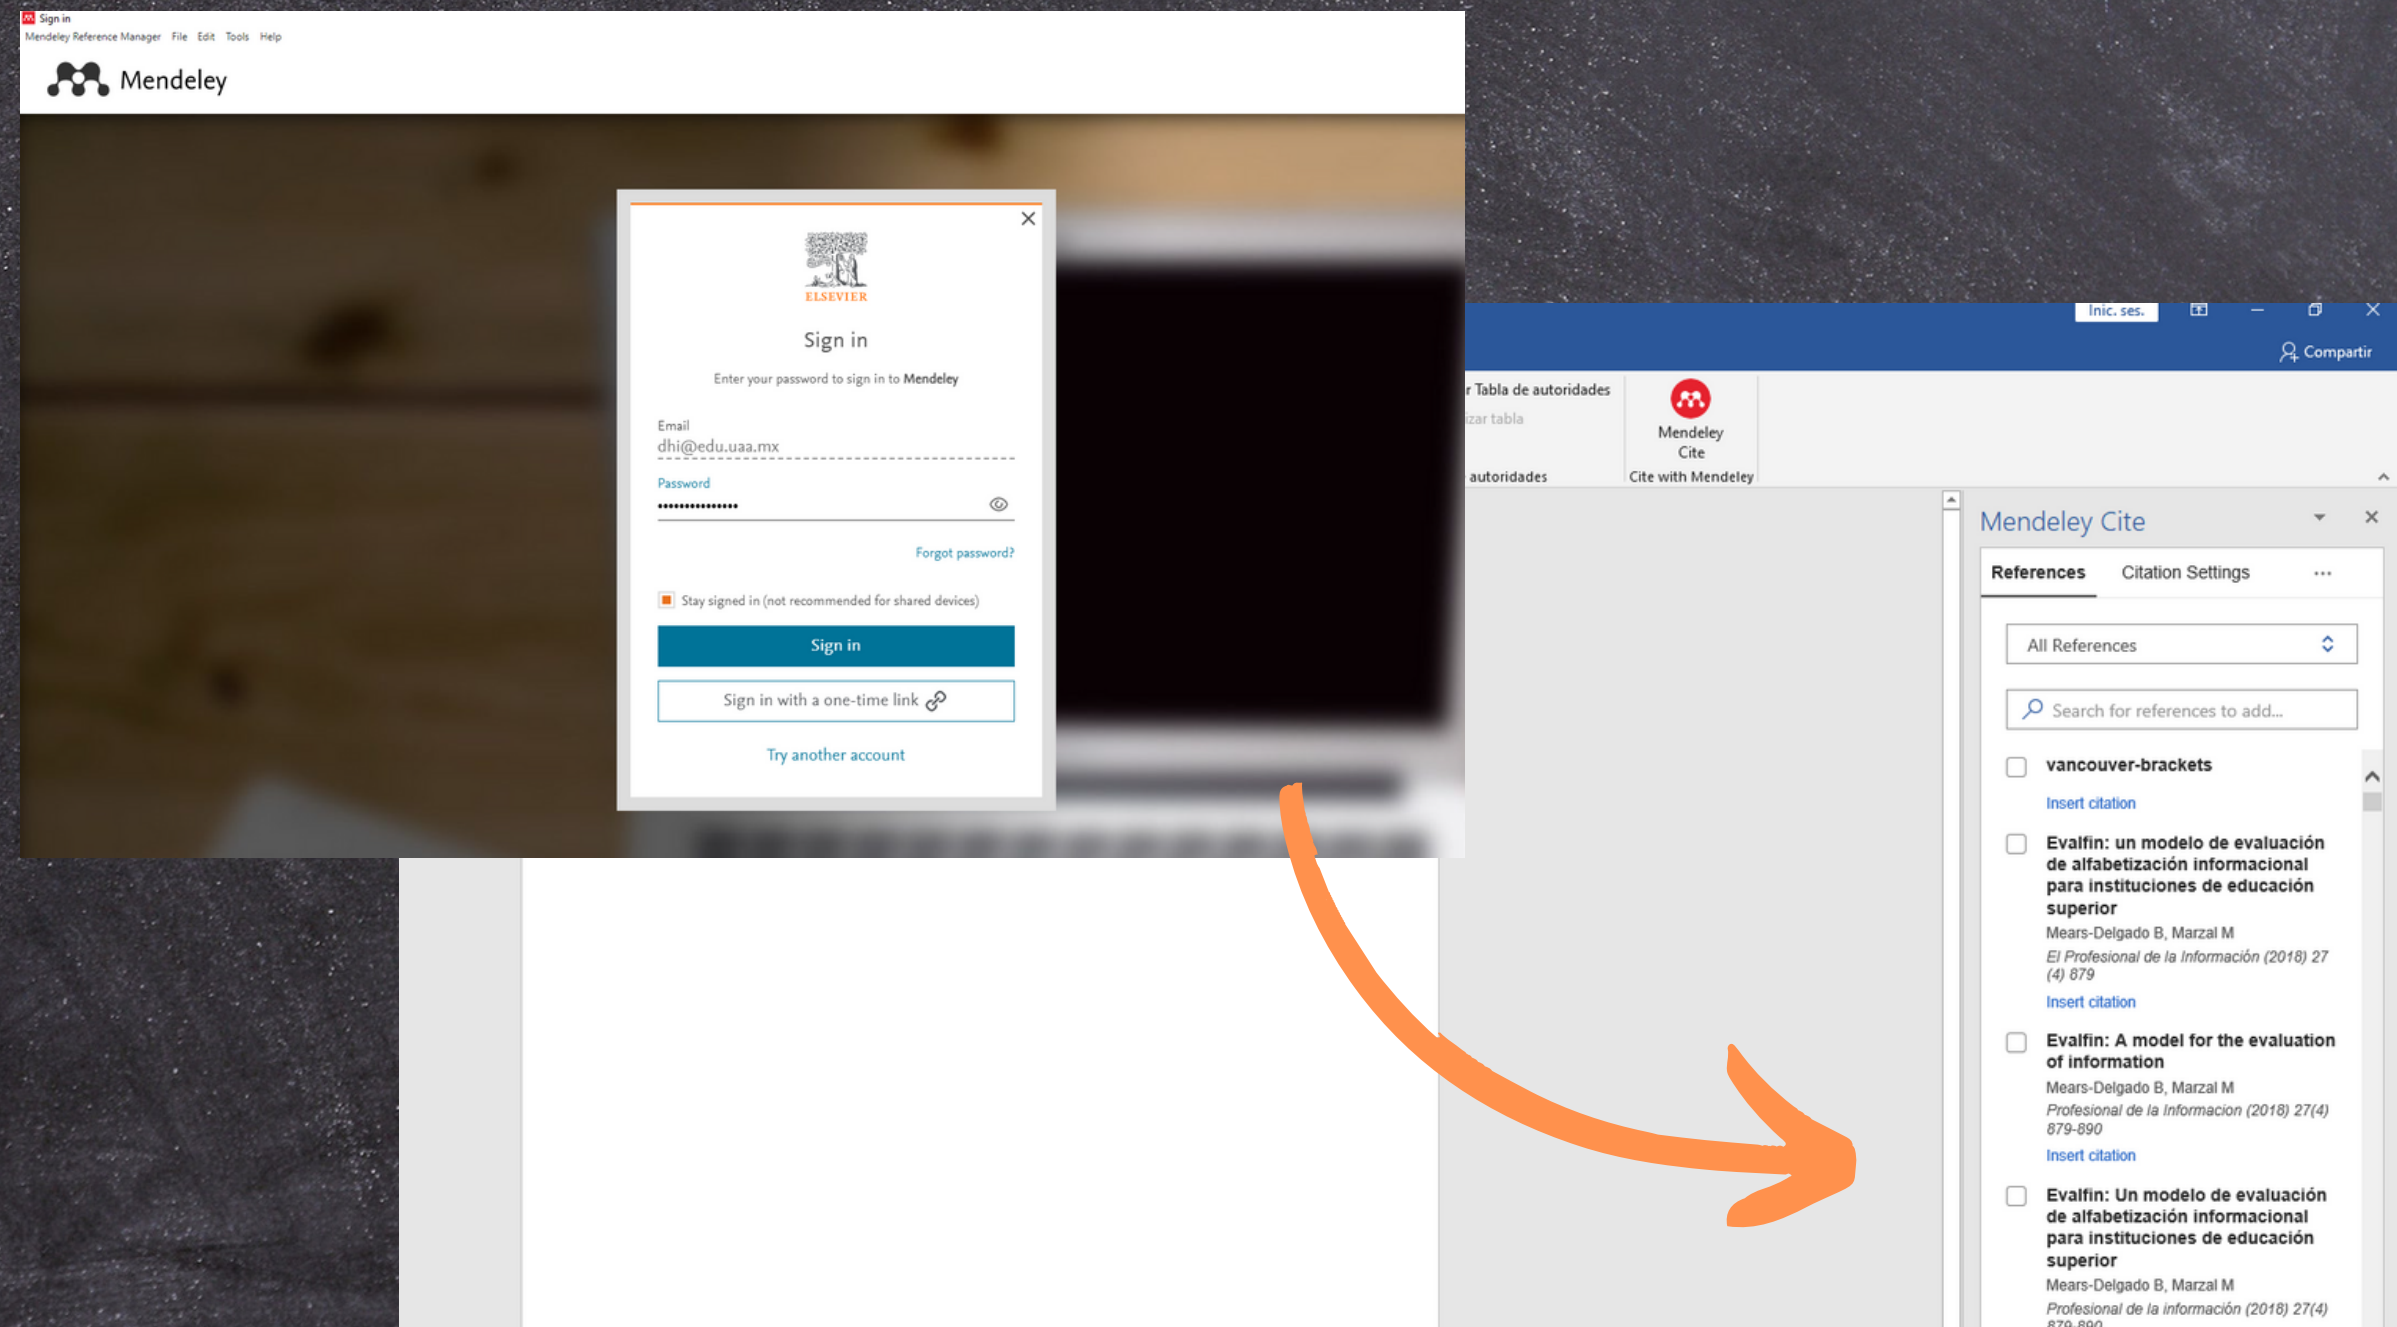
Sign in
Mendeley Reference Manager File Edit Tools Help

Mendeley

ELSEVIER

Sign in

Enter your password to sign in to Mendeley

Email
dhi@edu.uaa.mx

Password
••••••••••••••

Forgot password?

Stay signed in (not recommended for shared devices)

Sign in

Sign in with a one-time link

Try another account

Inic. ses.

Compartir

r Tabla de autoridades
izar tabla
autoridades

Mendeley Cite
Cite with Mendeley

Mendeley Cite

References Citation Settings ...

All References

Search for references to add...

vancouver-brackets
Insert citation

Evalfin: un modelo de evaluación de alfabetización informacional para instituciones de educación superior
Mears-Delgado B, Marzal M
El Profesional de la Información (2018) 27 (4) 879
Insert citation

Evalfin: A model for the evaluation of information
Mears-Delgado B, Marzal M
Profesional de la Informacion (2018) 27(4) 879-890
Insert citation

Evalfin: Un modelo de evaluación de alfabetización informacional para instituciones de educación superior
Mears-Delgado B, Marzal M
Profesional de la información (2018) 27(4) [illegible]